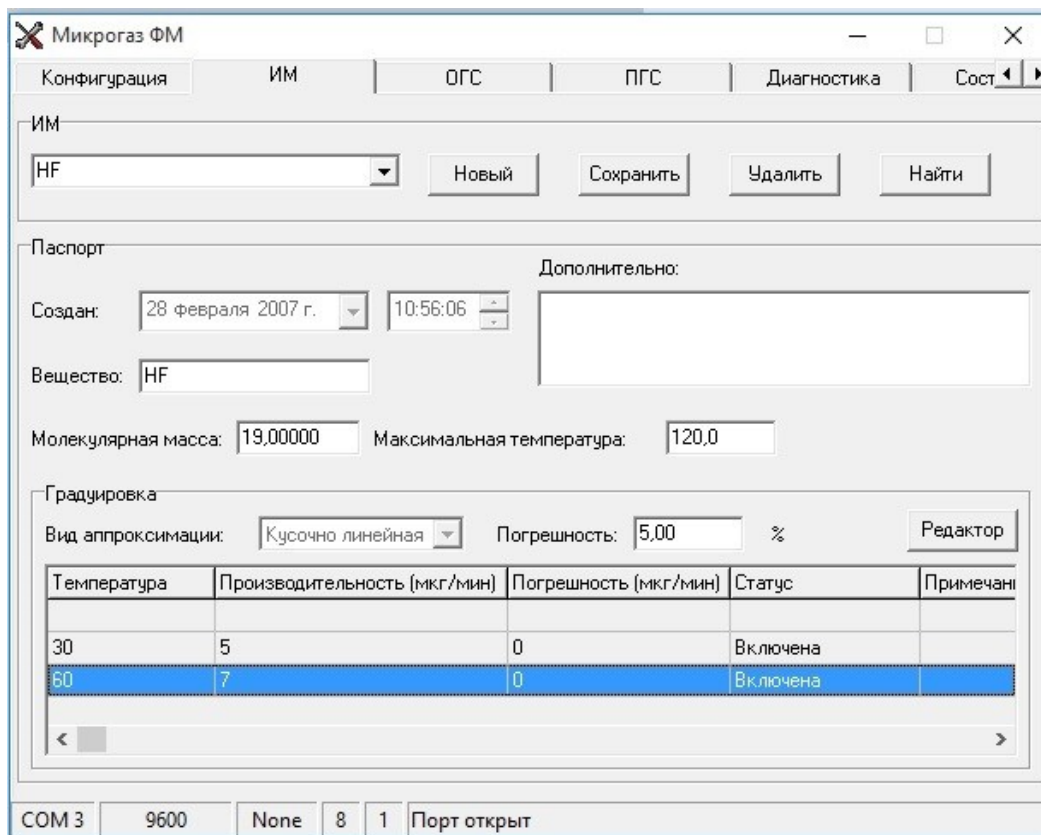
Микрогаз ФМ

Конфигурация | ИМ | ОГС | ПГС | Диагностика | Сост

ИМ

HF

Новый Сохранить Удалить Найти

Паспорт

Дополнительно:

Создан: 28 февраля 2007 г. 10:56:06

Вещество: HF

Молекулярная масса: 19,00000 Максимальная температура: 120,0

Градуировка

Вид аппроксимации: Кусочно линейная Погрешность: 5,00 % Редактор

| Температура | Производительность (мкг/мин) | Погрешность (мкг/мин) | Статус | Примечани |
|---|---|---|---|---|
| | | | | |
| 30 | 5 | 0 | Включена | |
| 60 | 7 | 0 | Включена | |

COM 3 | 9600 | None | 8 | 1 | Порт открыт